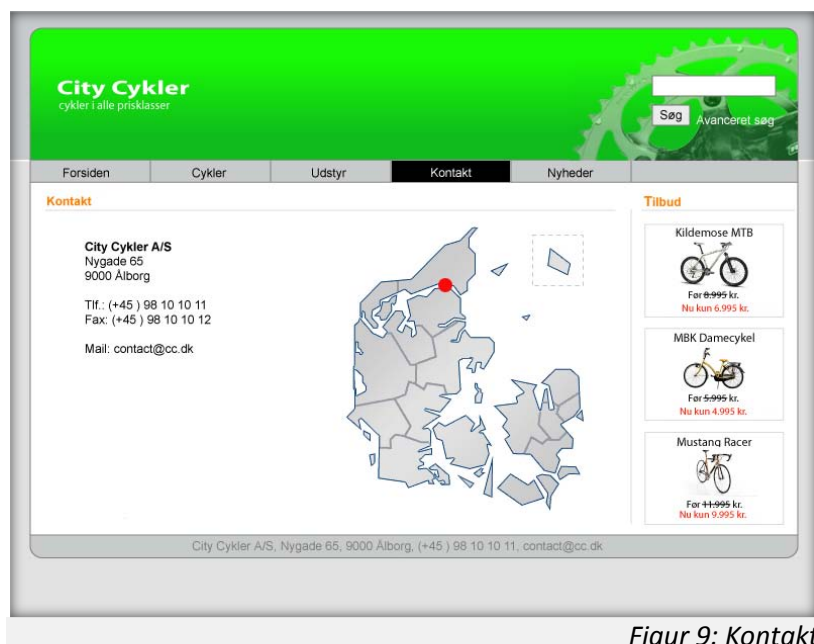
City Cykler
cykler i alle prisklasser

Søg Avanceret søg

Forsiden Cykler Udstyr Kontakt Nyheder

Kontakt

City Cykler A/S
Nygade 65
9000 Ålborg

Tlf.: (+45 ) 98 10 10 11
Fax: (+45 ) 98 10 10 12

Mail: contact@cc.dk

Tilbud

Kildemose MTB
Før ~~8.995~~ kr.
Nu kun 6.995 kr.

MBK Damecykel
Før ~~5.995~~ kr.
Nu kun 4.995 kr.

Mustang Racer
Før ~~11.995~~ kr.
Nu kun 9.995 kr.

City Cykler A/S, Nygade 65, 9000 Ålborg, (+45 ) 98 10 10 11, contact@cc.dk

Figur 9: Kontakt